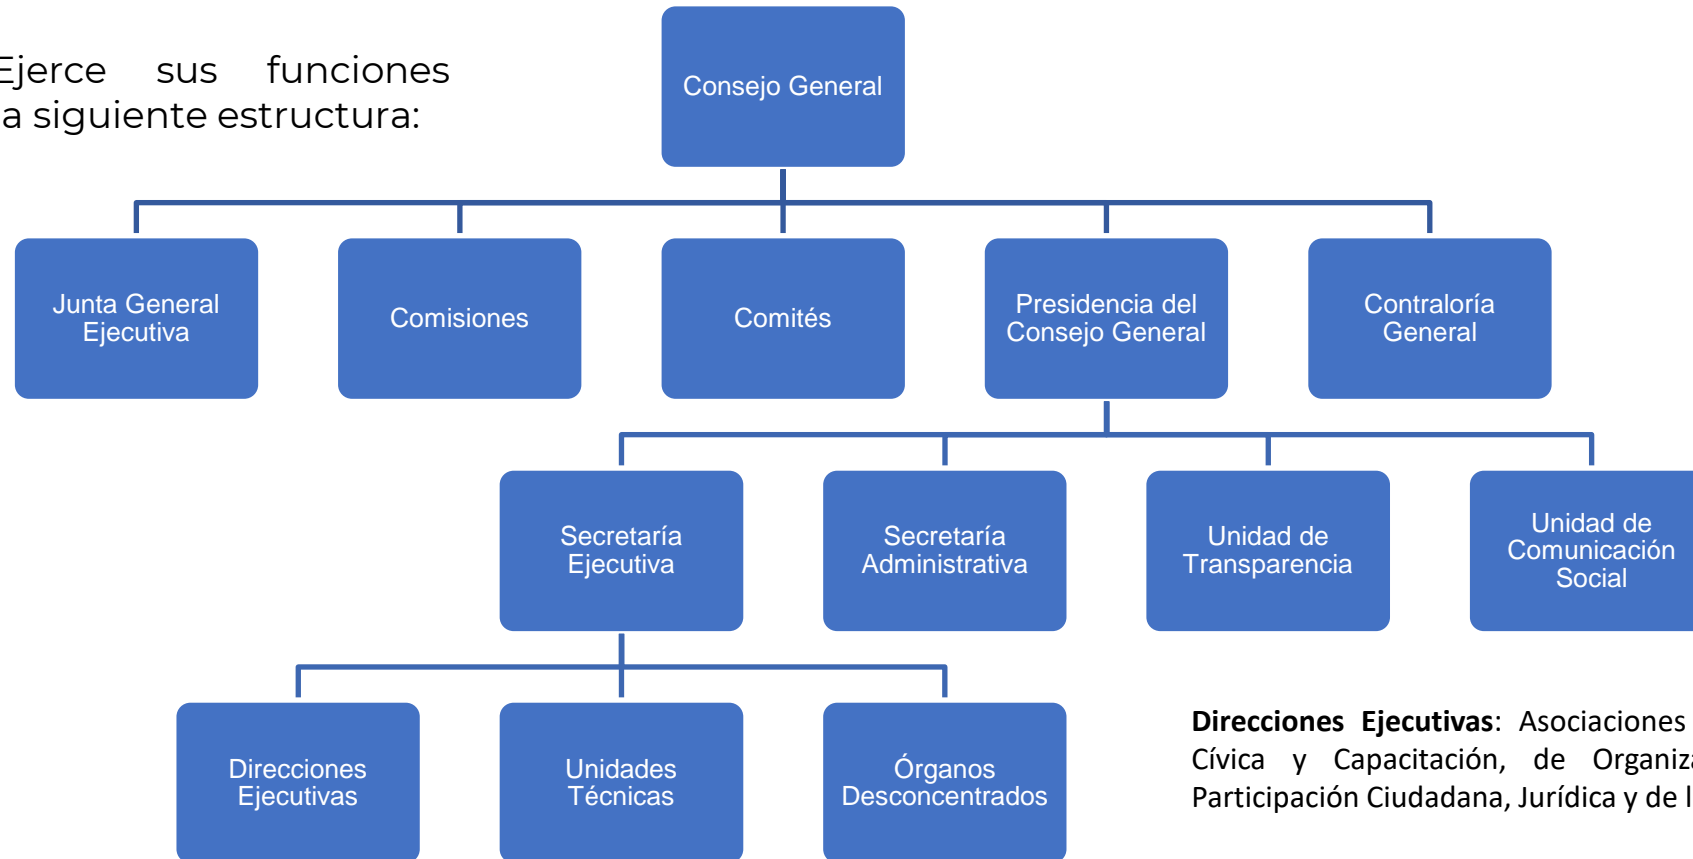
Ejerce sus funciones
a siguiente estructura:

Consejo General

Junta General Ejecutiva

Comisiones

Comités

Presidencia del Consejo General

Contraloría General

Secretaría Ejecutiva

Secretaría Administrativa

Unidad de Transparencia

Unidad de Comunicación Social

Direcciones Ejecutivas

Unidades Técnicas

Órganos Desconcentrados

**Direcciones Ejecutivas**: Asociaciones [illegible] Cívica y Capacitación, de Organiz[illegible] Participación Ciudadana, Jurídica y de l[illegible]